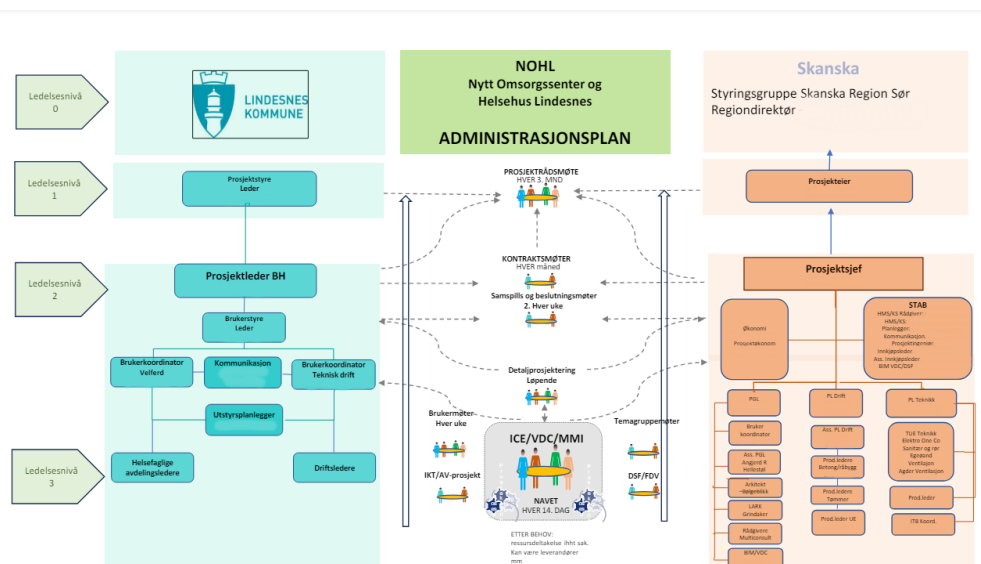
Ledelsesnivå
0

LINDESNES KOMMUNE

NOHL
Nytt Omsorgssenter og Helsehus Lindesnes

ADMINISTRASJONSPLAN

Skanska

Styringsgruppe Skanska Region Sør
Regiondirektør

Ledelsesnivå
1

Prosjektstyre
Leder

PROSJEKTRÅDSMØTE
HVER 3. MND

Prosjekteier

Ledelsesnivå
2

Prosjektleder BH

KONTRAKTSMØTER
HVER måned

Samspills og beslutningsmøter
2. Hver uke

Prosjektsjef

Brukerstyre
Leder

Økonomi

Prosjektøkonom

STAB
HMS/KS Rådgiver
HMS/KS
Planlegger
Kommunikasjon
Prosjektingeniør
Innkjøpsleder
Ass. Innkjøpsleder
BIM VDC/DSF

Brukerkoordinator
Velferd

Kommunikasjon

Brukerkoordinator
Teknisk drift

Detaljprosjektering
Løpende

Utstyrsplanlegger

PGL

PL Drift

PL Teknikk

Brukermøter
Hver uke

Temagruppemøter

ICE/VDC/MMI

Bruker koordinator

Ass. PL Drift

TUE Teknikk
Elektro One Co
Sanitær og rør
Egeland
Ventilasjon
Agder Ventilasjon

Ledelsesnivå
3

Helsefaglige avdelingsledere

Driftsledere

IKT/AV-prosjekt

DSF/FDV

NAVET
HVER 14. DAG

Ass. PGL
Angand R
Hellestøl

Prod.leder
Betong/råbygg

Arkitekt
Bølgeblikk

Prod.leder
Tømmer

Prod.leder

LARK
Grindaker

Prod.leder UE

ITB Koord.

Rådgivere
Multiconsult

BIM/VDC

ETTER BEHOV:
ressursdeltakelse ihht sak.
Kan være leverandører
mm